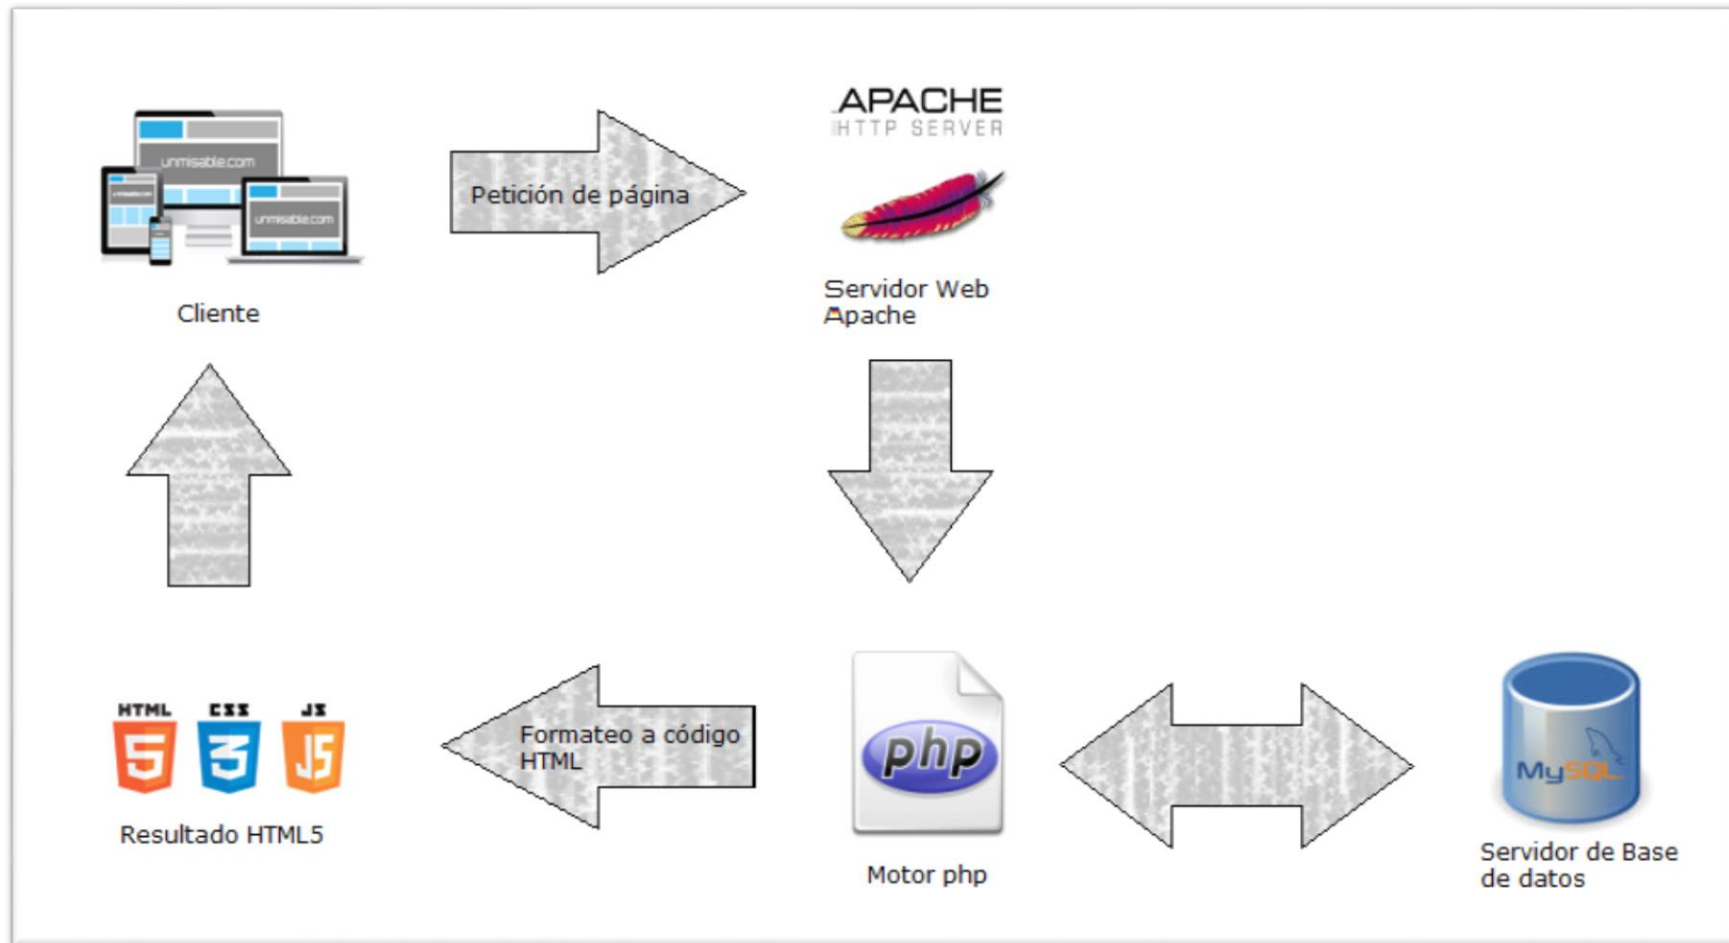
unmisable.com

unmisable.com

Cliente

Petición de página

APACHE
HTTP SERVER

Servidor Web Apache

HTML
5

CSS
3

JS
JS

Resultado HTML5

Formateo a código HTML

php

Motor php

MySQL

Servidor de Base de datos